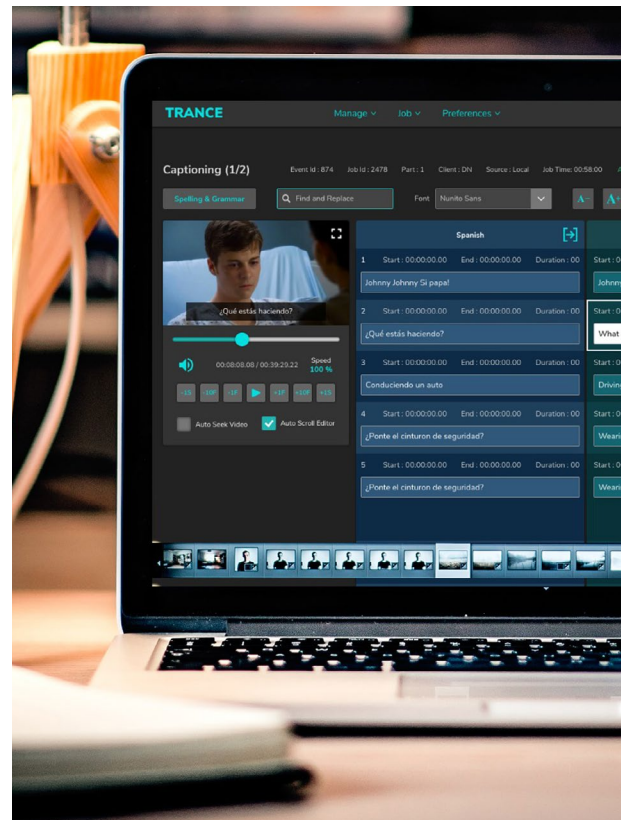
TRANCE

Manage ⌄ Job ⌄ Preferences ⌄

Captioning (1/2) Event Id : 874 Job Id : 2478 Part : 1 Client : DN Source : Local Job Time: 00:58:00

Spelling & Grammar

Find and Replace

Font Nunito Sans

A- A+

¿Qué estás haciendo?

00:08:08.08 / 00:39:29.22

Speed 100 %

-15 -10F -1F +1F +10F +15

Auto Seek Video

Auto Scroll Editor

Spanish

1 Start : 00:00:00.00 End : 00:00:00.00 Duration : 00

Johnny Johnny Si papa!

2 Start : 00:00:00.00 End : 00:00:00.00 Duration : 00

¿Qué estás haciendo?

3 Start : 00:00:00.00 End : 00:00:00.00 Duration : 00

Conduciendo un auto

4 Start : 00:00:00.00 End : 00:00:00.00 Duration : 00

¿Ponte el cinturon de seguridad?

5 Start : 00:00:00.00 End : 00:00:00.00 Duration : 00

¿Ponte el cinturon de seguridad?

Start : 0
Johnny
Start : 0
What
Start : 0
Driving
Start : 0
Weari
Start : 0
Weari